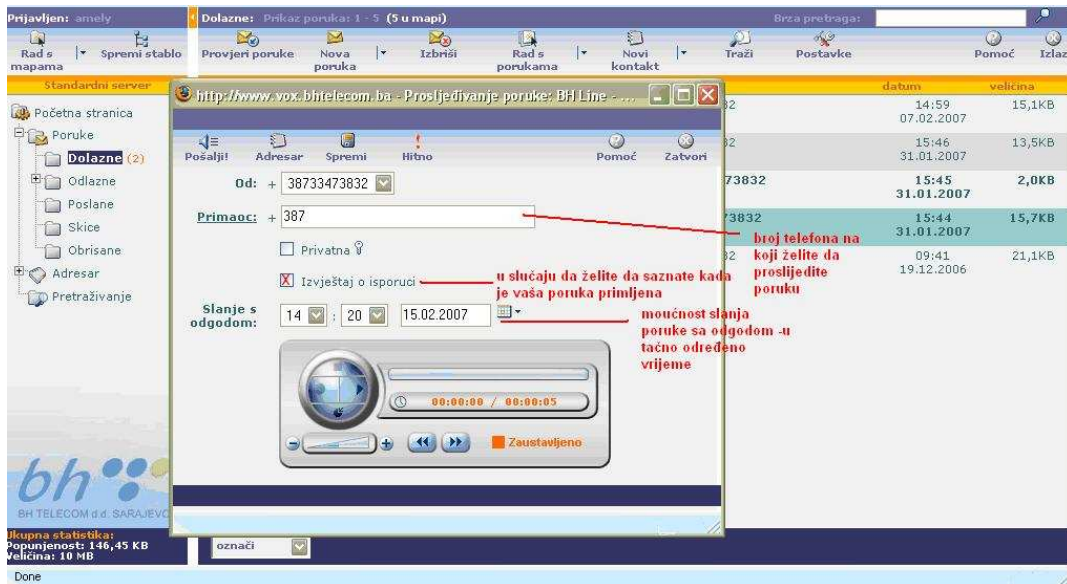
Prijavljen: amely
Dolazne: Prikaz poruka: 1 - 5 (5 u mapi)
Brza pretraga:

Rad s mapama | Spremi stablo | Provjeri poruke | Nova poruka | Izbriši | Rad s porukama | Novi kontakt | Traži | Postavke | Pomoć | Izlaz

Standardni server
Početna stranica
Poruke
Dolazne (2)
Odlazne
Poslane
Skice
Obrisane
Adresar
Pretraživanje

datum | veličina
14:59 07.02.2007 | 15,1KB
15:46 31.01.2007 | 13,5KB
15:45 31.01.2007 | 2,0KB
15:44 31.01.2007 | 15,7KB
09:41 19.12.2006 | 21,1KB

http://www.vox.bhtelecom.ba - Prosljeđivanje poruke: BH Line - ...

Pošalji! Adresar Spremi Hitno Pomoć Zatvori

Od: + 38733473832
Primaoc: + 387
Privatna
Izvještaj o isporuci
Slanje s odgodom: 14 : 20 15.02.2007

00:00:00 / 00:00:05
Zaustavljeno

broj telefona na koji želite da proslijedite poruku

u slučaju da želite da saznate kada je vaša poruka primljena

moućnost slanja poruke sa odgodom -u tačno određeno vrijeme

bh
BH TELECOM d.d. SARAJEVO
Ukupna statistika:
Popunjenost: 146,45 KB
Veličina: 10 MB

označi

Done